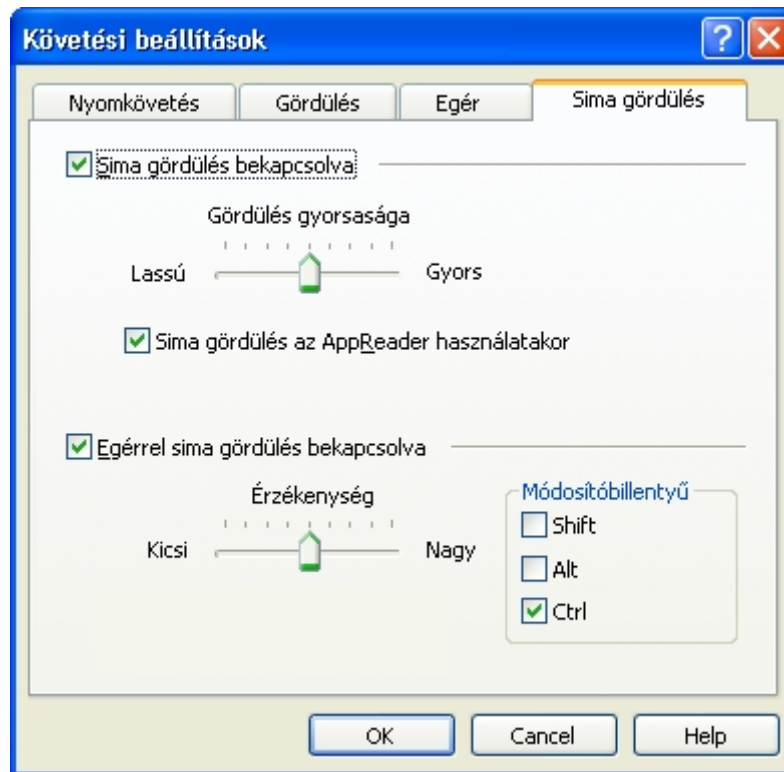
Követési beállítások

Nyomkövetés | Gördülés | Egér | Sima gördülés

Sima gördülés bekapcsolva

Gördülés gyorsasága

Lassú

Gyors

Sima gördülés az AppReader használatakor

Egérrel sima gördülés bekapcsolva

Érzékenység

Kicsi

Nagy

Módosítóbillentyű

Shift

Alt

Ctrl

OK

Cancel

Help